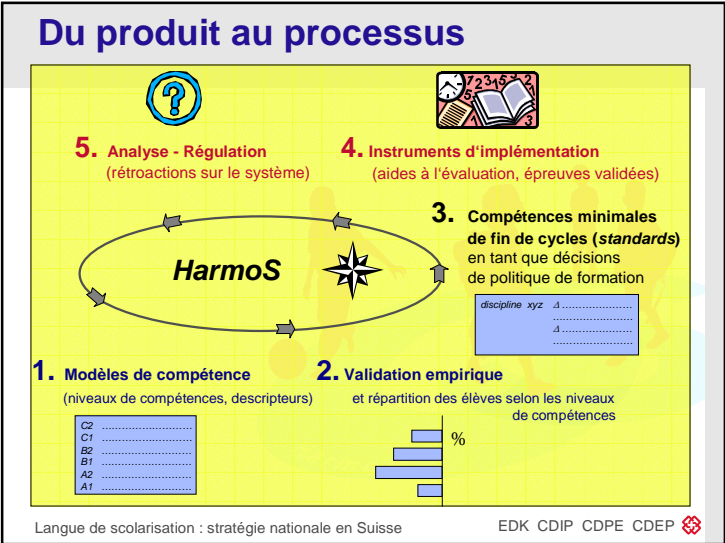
Du produit au processus

5. Analyse - Régulation
(rétroactions sur le système)

4. Instruments d'implémentation
(aides à l'évaluation, épreuves validées)

3. Compétences minimales de fin de cycles (*standards*) en tant que décisions de politique de formation

HarmoS

discipline xyz Δ.....................
.....................
Δ.....................
.....................

1. Modèles de compétence
(niveaux de compétences, descripteurs)

C2 ..............................
C1 ..............................
B2 ..............................
B1 ..............................
A2 ..............................
A1 ..............................

2. Validation empirique
et répartition des élèves selon les niveaux de compétences

%

Langue de scolarisation : stratégie nationale en Suisse

EDK CDIP CDPE CDEP